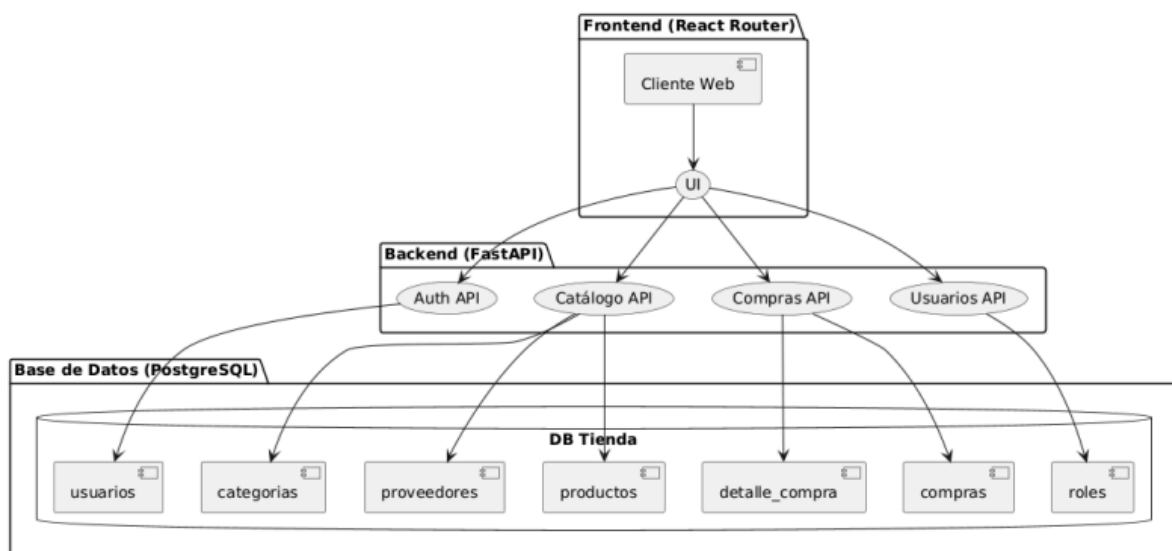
Frontend (React Router)

Cliente Web

UI

Backend (FastAPI)

Auth API

Catálogo API

Compras API

Usuarios API

Base de Datos (PostgreSQL)

DB Tienda

usuarios

categorias

proveedores

productos

detalle_compra

compras

roles